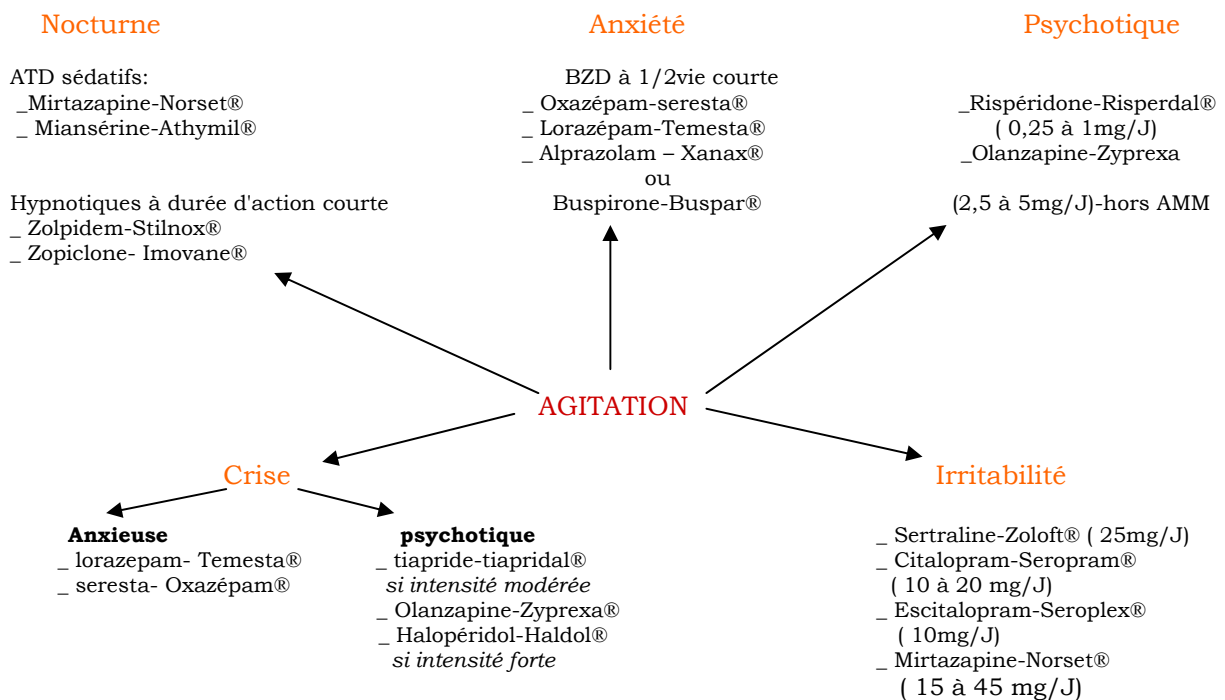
Nocturne

ATD sédatifs:
_Mirtazapine-Norset®
_ Miansérine-Athymil®

Hypnotiques à durée d'action courte
_ Zolpidem-Stilnox®
_ Zopiclone- Imovane®

Anxiété

BZD à 1/2vie courte
_ Oxazépam-seresta®
_ Lorazépam-Temesta®
_ Alprazolam – Xanax®
ou
Buspirone-Buspar®

Psychotique

_Rispéridone-Risperdal®
( 0,25 à 1mg/J)
_Olanzapine-Zyprexa

(2,5 à 5mg/J)-hors AMM

AGITATION

Crise

Anxieuse
_ lorazepam- Temesta®
_ seresta- Oxazépam®

psychotique
_ tiapride-tiapridal®
si intensité modérée
_ Olanzapine-Zyprexa®
_ Halopéridol-Haldol®
si intensité forte

Irritabilité

_ Sertraline-Zoloft® ( 25mg/J)
_ Citalopram-Seropram®
( 10 à 20 mg/J)
_ Escitalopram-Seroplex®
( 10mg/J)
_ Mirtazapine-Norset®
( 15 à 45 mg/J)